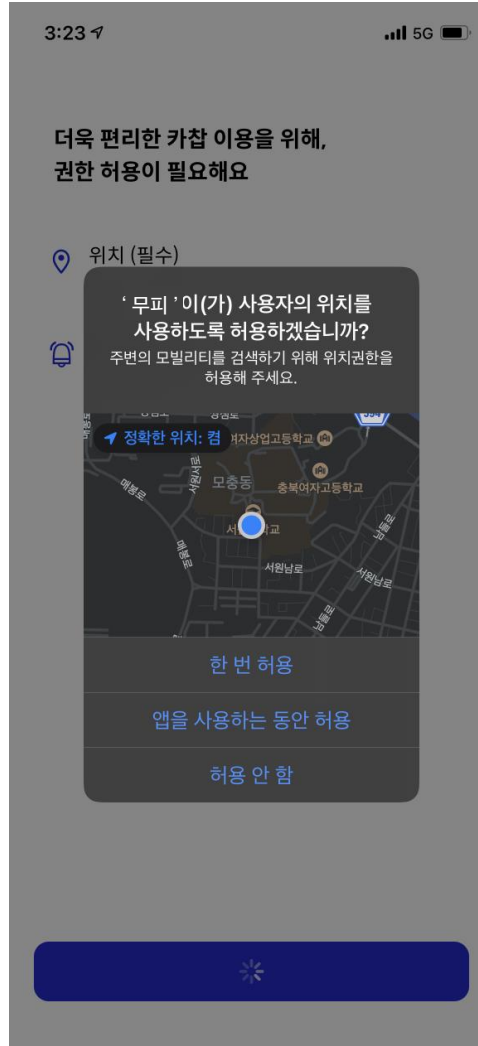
3:23

5G

더욱 편리한 카챱 이용을 위해, 권한 허용이 필요해요

위치 (필수)

‘ 무피 ’ 이(가) 사용자의 위치를 사용하도록 허용하겠습니까?

주변의 모빌리티를 검색하기 위해 위치권한을 허용해 주세요.

정확한 위치: 켬

여자상업고등학교

모충동

충북여자고등학교

서원남로

한 번 허용

앱을 사용하는 동안 허용

허용 안 함